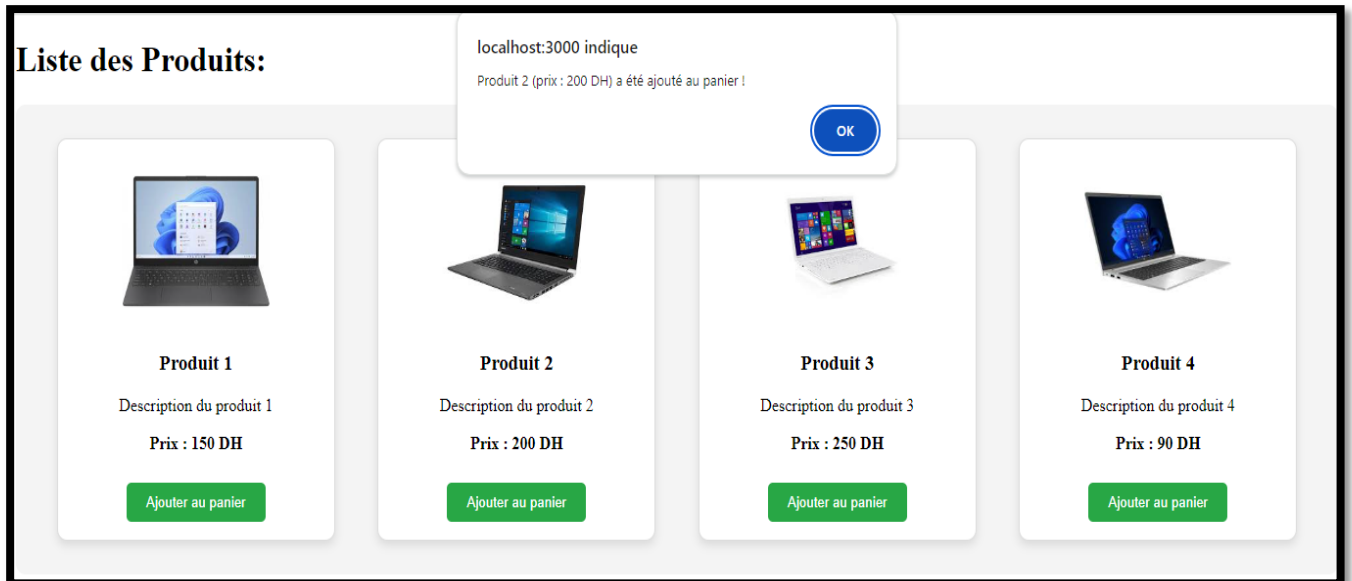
Liste des Produits:

localhost:3000 indique

Produit 2 (prix : 200 DH) a été ajouté au panier !

OK

Produit 1

Description du produit 1

Prix : 150 DH

Ajouter au panier

Produit 2

Description du produit 2

Prix : 200 DH

Ajouter au panier

Produit 3

Description du produit 3

Prix : 250 DH

Ajouter au panier

Produit 4

Description du produit 4

Prix : 90 DH

Ajouter au panier